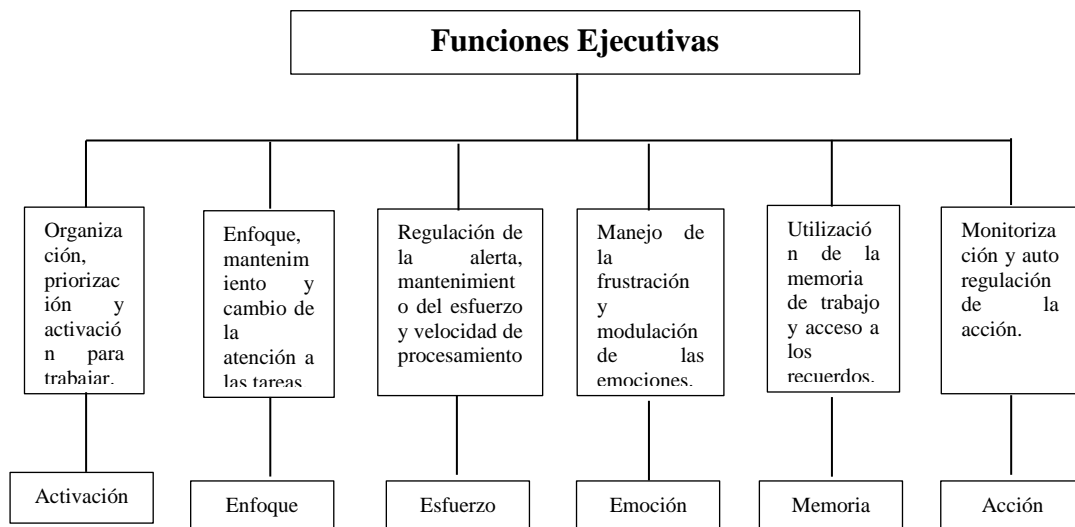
Funciones Ejecutivas

Organización, priorización y activación para trabajar.

Enfoque, mantenimiento y cambio de la atención a las tareas.

Regulación de la alerta, mantenimiento del esfuerzo y velocidad de procesamiento

Manejo de la frustración y modulación de las emociones.

Utilización de la memoria de trabajo y acceso a los recuerdos.

Monitorización y auto regulación de la acción.

Activación

Enfoque

Esfuerzo

Emoción

Memoria

Acción